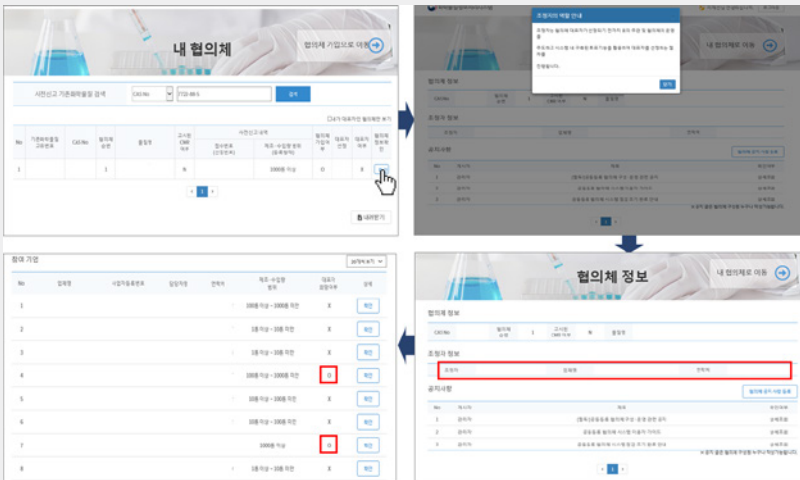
내 협의체

협의체 가입으로 이동

사전신고 기존화학물질 검색

CAS No

7723-14-0

검색

내가 대표자인 협의체만 보기

No

기존화학물질 고유번호

CAS No

협의체 순번

물질명

고시된 CMR 여부

사전신고 내역

접수번호 (신고번호)

제조·수입량 범위 (톤/년)

협의체 가입 여부

대표자 선정

대표자 여부

협의체 정보 보기

1

1

N

1000톤 이상

O

X

1

내려받기

조정자의 역할 안내

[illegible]

확인

내 협의체로 이동

협의체 정보

CAS No

협의체 순번

조정자 정보

공지사항

참여 기업

No

업체명

사업자등록번호

담당자명

연락처

제조·수입량 범위

대표자 희망 여부

상세

1

100톤 이상 ~ 1000톤 미만

X

확인

2

1톤 이상 ~ 100톤 미만

X

확인

3

1톤 이상 ~ 100톤 미만

X

확인

4

100톤 이상 ~ 1000톤 미만

O

확인

5

1톤 이상 ~ 100톤 미만

X

확인

6

1톤 이상 ~ 100톤 미만

X

확인

7

1000톤 이상

O

확인

8

1톤 이상 ~ 100톤 미만

X

확인

협의체 정보

내 협의체로 이동

협의체 정보

CAS No

협의체 순번

1

고시된 CMR 여부

N

물질명

조정자 정보

조정자

업체명

연락처

공지사항

No

게시자

제목

1

관리자

2

관리자

3

관리자

1